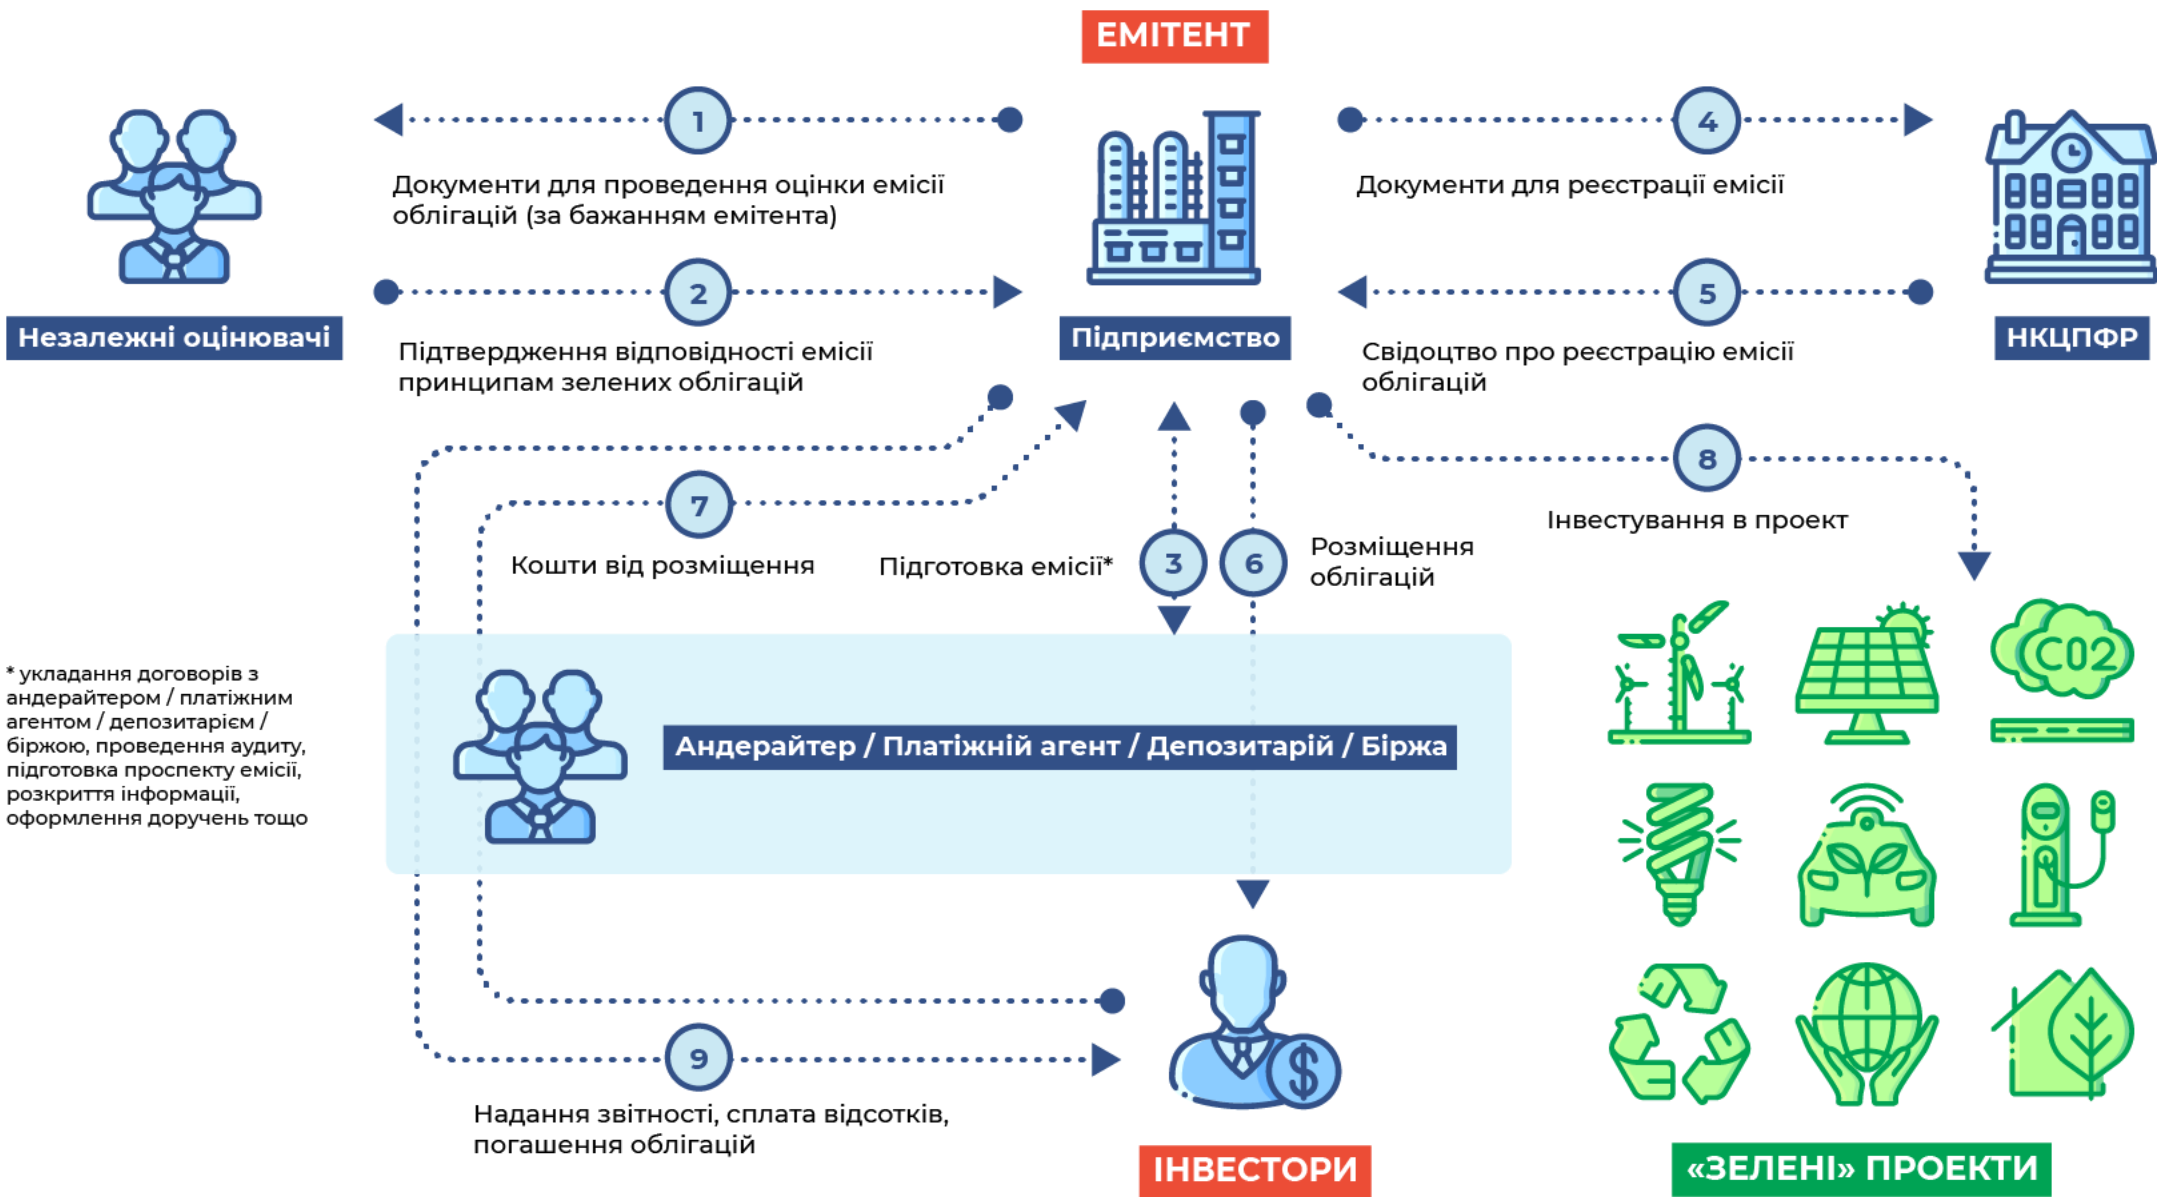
ЕМІТЕНТ

1
Документи для проведення оцінки емісії облігацій (за бажанням емітента)

4
Документи для реєстрації емісії

2
Підтвердження відповідності емісії принципам зелених облігацій

5
Свідоцтво про реєстрацію емісії облігацій

Незалежні оцінювачі

Підприємство

НКЦПФР

8
Інвестування в проект

7
Кошти від розміщення

Підготовка емісії*

3

6

Розміщення облігацій

C02

* укладання договорів з андерайтером / платіжним агентом / депозитарієм / біржою, проведення аудиту, підготовка проспекту емісії, розкриття інформації, оформлення доручень тощо

Андерайтер / Платіжній агент / Депозитарій / Біржа

9
Надання звітності, сплата відсотків, погашення облігацій

ІНВЕСТОРИ

«ЗЕЛЕНІ» ПРОЕКТИ